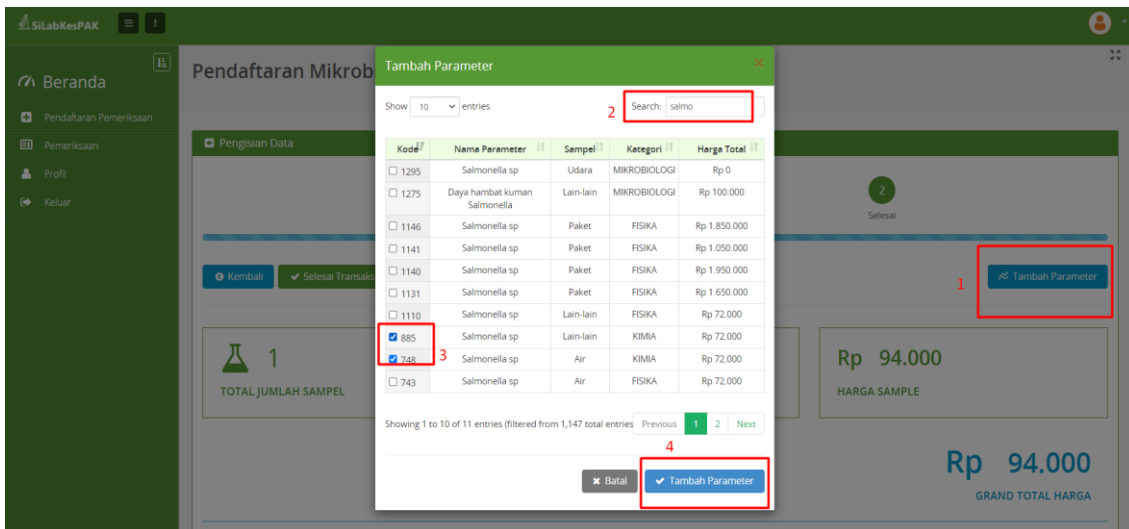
SiLabKesPAK

Beranda

Pendaftaran Pemeriksaan

Pemeriksaan

Profil

Keluar

Pendaftaran Mikrob

Pengisian Data

2

Selesai

Kembali

Selesai Transaks

1

Tambah Parameter

1

TOTAL JUMLAH SAMPEL

Rp 94.000

HARGA SAMPLE

Rp 94.000

GRAND TOTAL HARGA

Tambah Parameter

Show 10 entries

2

Search: salmo

| Kode | Nama Parameter | Sampel | Kategori | Harga Total |
|---|---|---|---|---|
| 1295 | Salmonella sp | Udara | MIKROBIOLOGI | Rp 0 |
| 1275 | Daya hambat kuman Salmonella | Lain-lain | MIKROBIOLOGI | Rp 100.000 |
| 1146 | Salmonella sp | Paket | FISIKA | Rp 1.850.000 |
| 1141 | Salmonella sp | Paket | FISIKA | Rp 1.050.000 |
| 1140 | Salmonella sp | Paket | FISIKA | Rp 1.950.000 |
| 1131 | Salmonella sp | Paket | FISIKA | Rp 1.650.000 |
| 1110 | Salmonella sp | Lain-lain | FISIKA | Rp 72.000 |
| 885 | Salmonella sp | Lain-lain | KIMIA | Rp 72.000 |
| 748 | Salmonella sp | Air | KIMIA | Rp 72.000 |
| 743 | Salmonella sp | Air | FISIKA | Rp 72.000 |

3

Showing 1 to 10 of 11 entries (filtered from 1,147 total entries

Previous 1 2 Next

4

Batal

Tambah Parameter